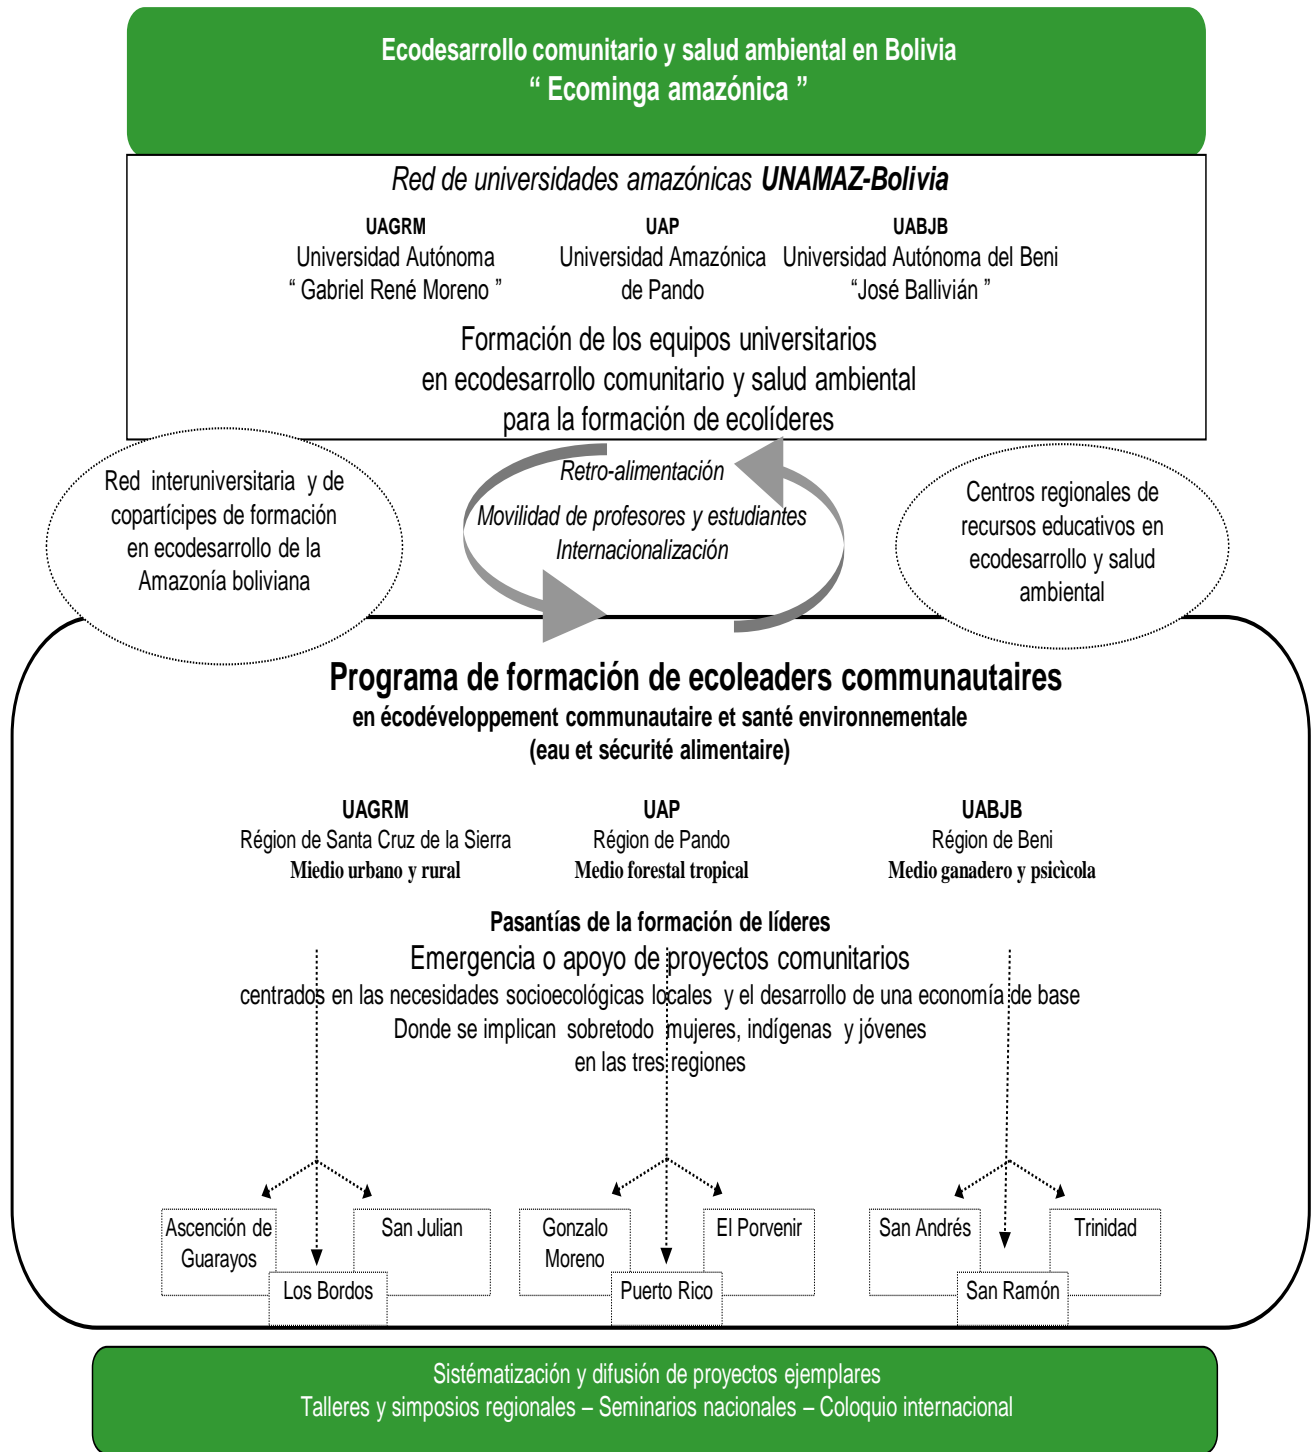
Ecodesarrollo comunitario y salud ambiental en Bolivia
" Ecominga amazónica "

Red de universidades amazónicas UNAMAZ-Bolivia

UAGRM
Universidad Autónoma
" Gabriel René Moreno "

UAP
Universidad Amazónica
de Pando

UABJB
Universidad Autónoma del Beni
"José Ballivián "

Formación de los equipos universitarios
en ecodesarrollo comunitario y salud ambiental
para la formación de ecolíderes

Red interuniversitaria y de copartícipes de formación en ecodesarrollo de la Amazonía boliviana

Retro-alimentación
Movilidad de profesores y estudiantes
Internacionalización

Centros regionales de recursos educativos en ecodesarrollo y salud ambiental

Programa de formación de ecoleaders communautaires
en écodéveloppement communautaire et santé environnementale
(eau et sécurité alimentaire)

UAGRM
Région de Santa Cruz de la Sierra
Miedio urbano y rural

UAP
Région de Pando
Medio forestal tropical

UABJB
Région de Beni
Medio ganadero y psicìcola

Pasantías de la formación de líderes
Emergencia o apoyo de proyectos comunitarios
centrados en las necesidades socioecológicas locales y el desarrollo de una economía de base
Donde se implican sobretodo mujeres, indígenas y jóvenes
en las tres regiones

Ascención de Guarayos
San Julian
Los Bordos
Gonzalo Moreno
El Porvenir
Puerto Rico
San Andrés
Trinidad
San Ramón

Sistématización y difusión de proyectos ejemplares
Talleres y simposios regionales – Seminarios nacionales – Coloquio internacional